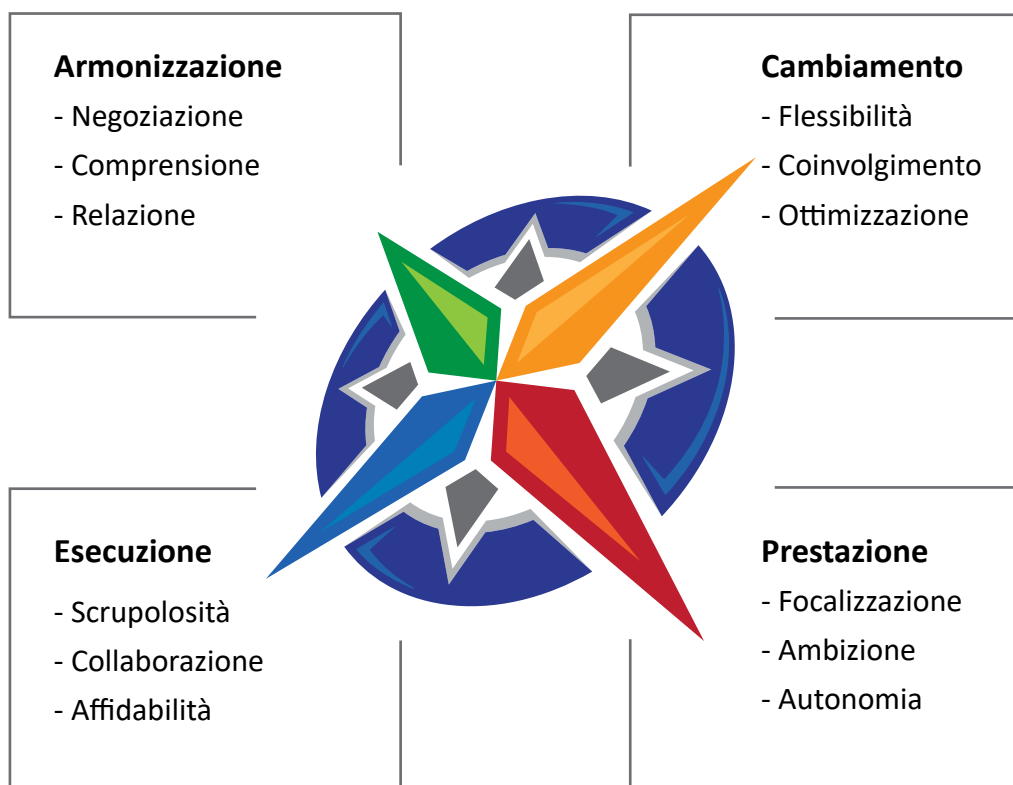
**Armonizzazione**
- Negoziazione
- Comprensione
- Relazione

**Cambiamento**
- Flessibilità
- Coinvolgimento
- Ottimizzazione

**Esecuzione**
- Scrupolosità
- Collaborazione
- Affidabilità

**Prestazione**
- Focalizzazione
- Ambizione
- Autonomia